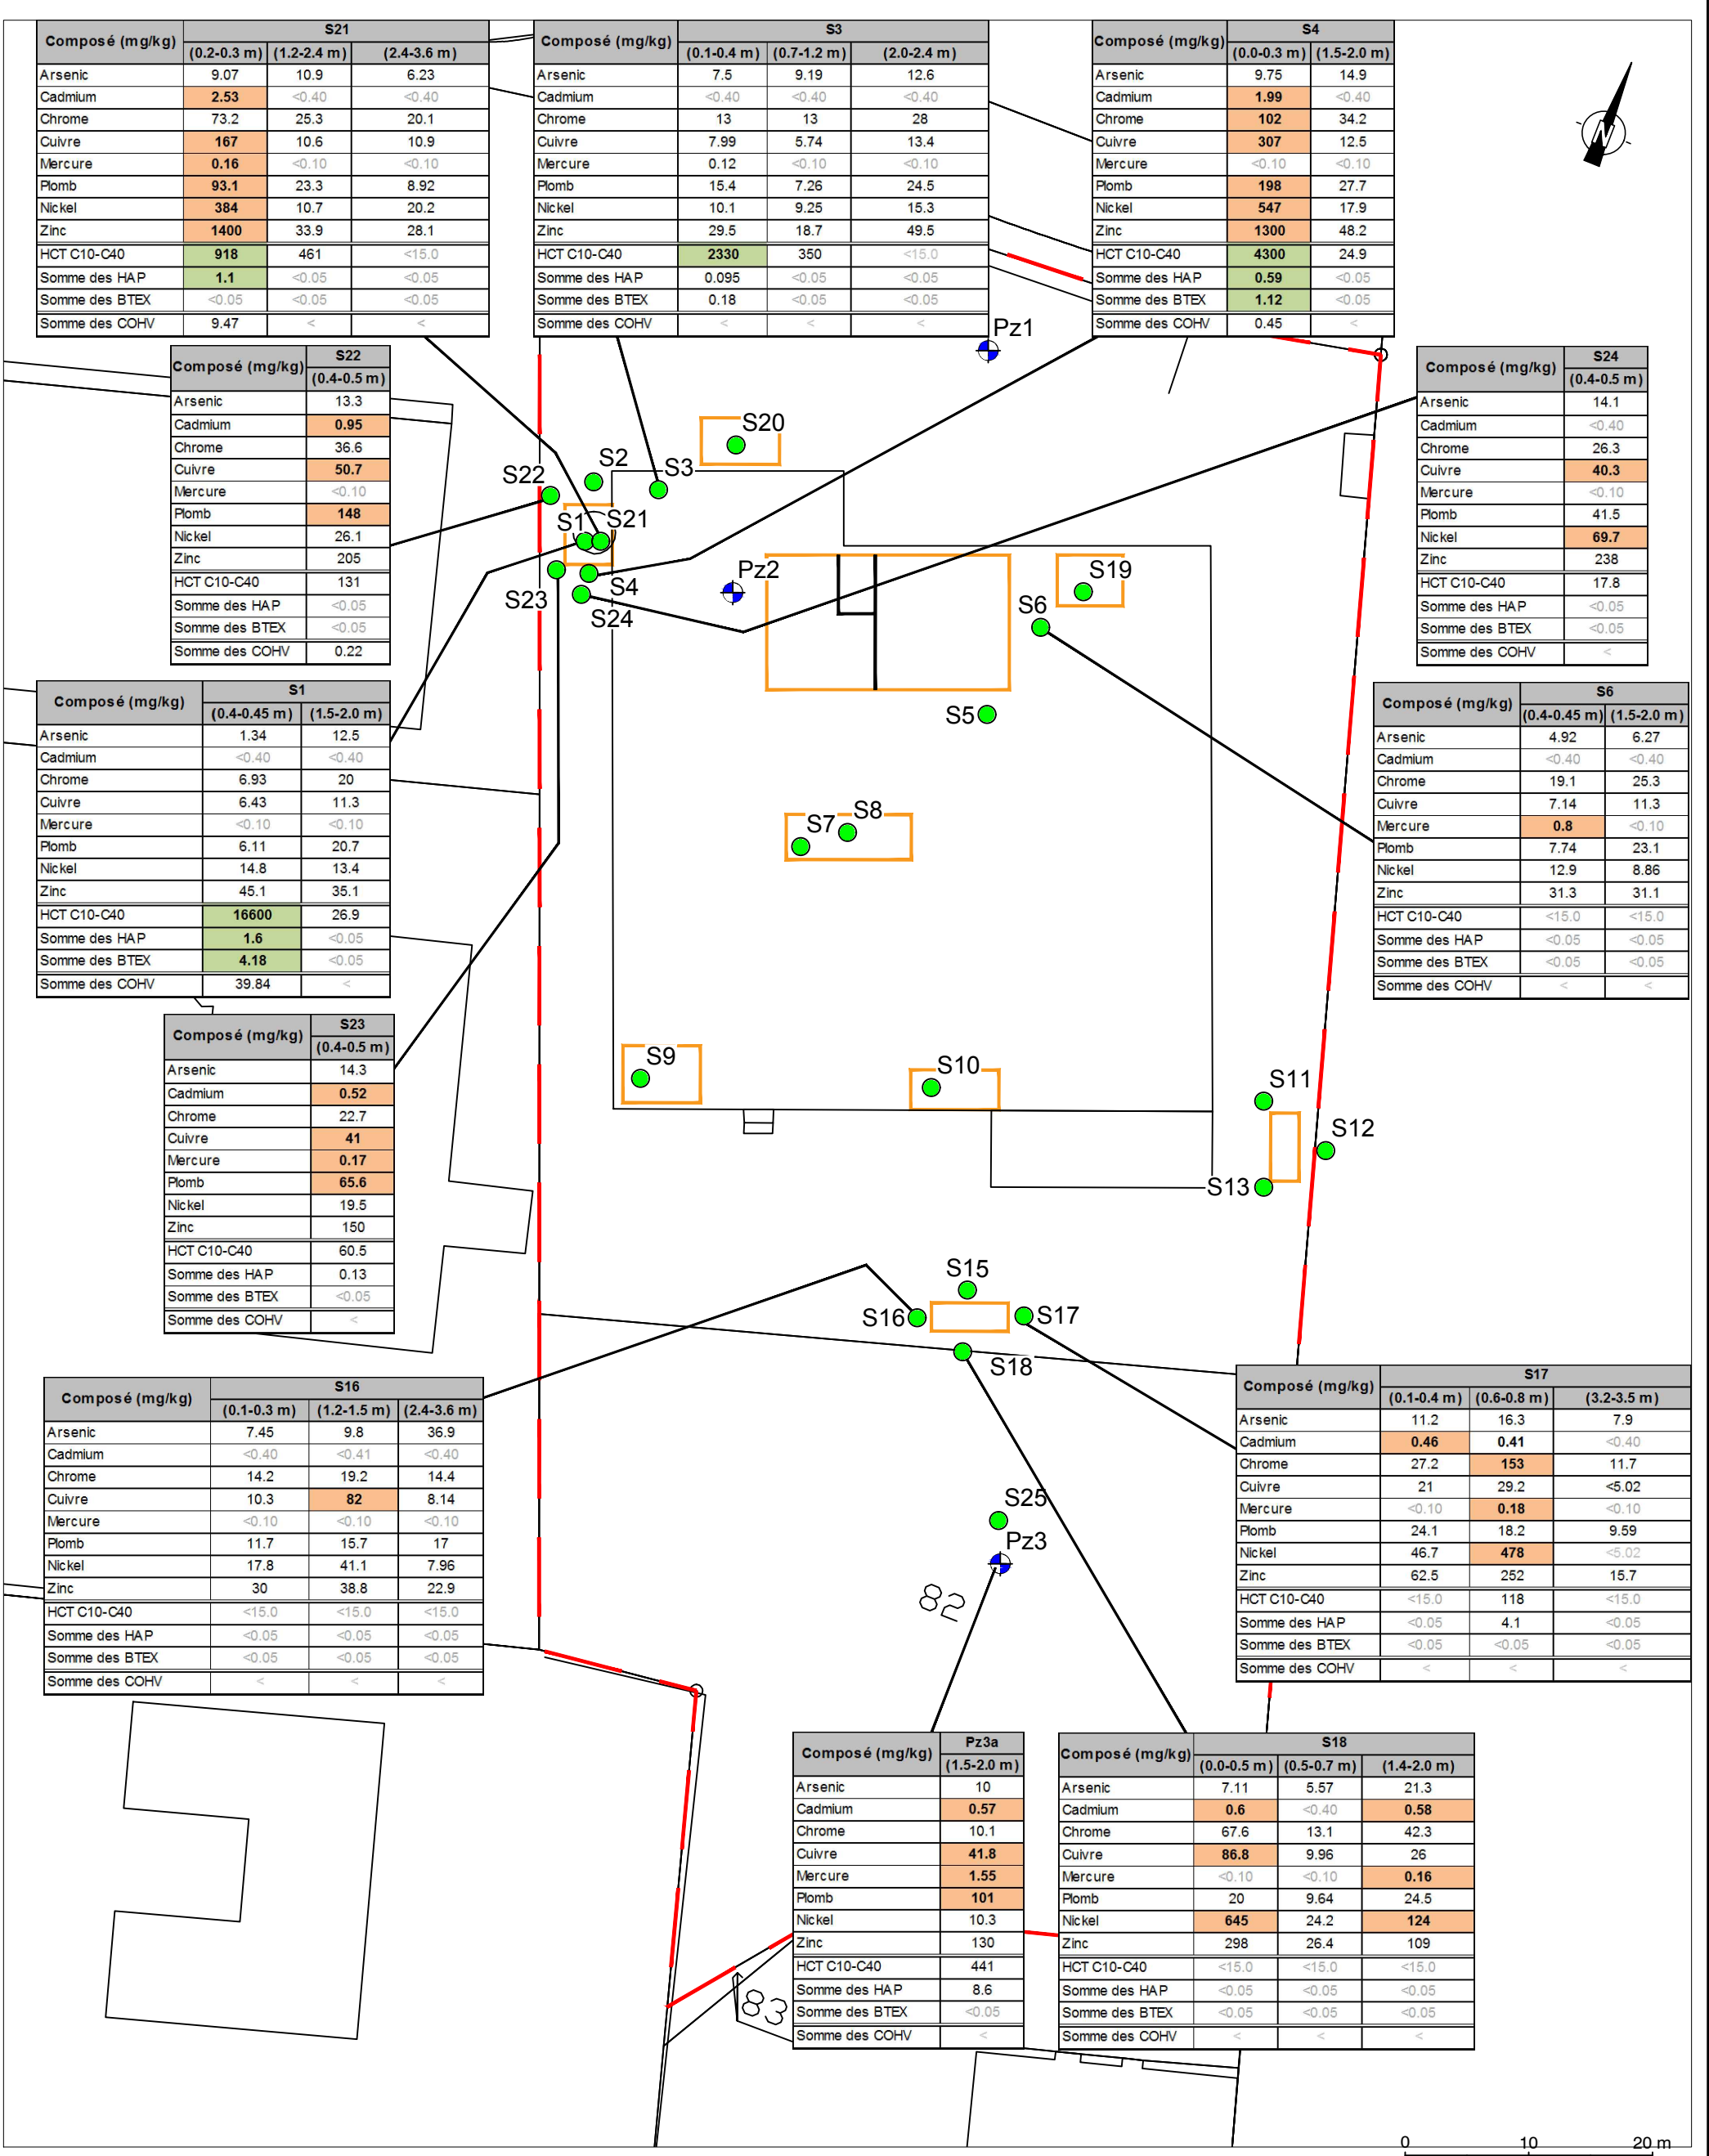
| Composé (mg/kg) | S21 (0.2-0.3 m) | S21 (1.2-2.4 m) | S21 (2.4-3.6 m) |
|---|---|---|---|
| Arsenic | 9.07 | 10.9 | 6.23 |
| Cadmium | 2.53 | <0.40 | <0.40 |
| Chrome | 73.2 | 25.3 | 20.1 |
| Cuivre | 167 | 10.6 | 10.9 |
| Mercure | 0.16 | <0.10 | <0.10 |
| Plomb | 93.1 | 23.3 | 8.92 |
| Nickel | 384 | 10.7 | 20.2 |
| Zinc | 1400 | 33.9 | 28.1 |
| HCT C10-C40 | 918 | 461 | <15.0 |
| Somme des HAP | 1.1 | <0.05 | <0.05 |
| Somme des BTEX | <0.05 | <0.05 | <0.05 |
| Somme des COHV | 9.47 | < | < |

| Composé (mg/kg) | S3 (0.1-0.4 m) | S3 (0.7-1.2 m) | S3 (2.0-2.4 m) |
|---|---|---|---|
| Arsenic | 7.5 | 9.19 | 12.6 |
| Cadmium | <0.40 | <0.40 | <0.40 |
| Chrome | 13 | 13 | 28 |
| Cuivre | 7.99 | 5.74 | 13.4 |
| Mercure | 0.12 | <0.10 | <0.10 |
| Plomb | 15.4 | 7.26 | 24.5 |
| Nickel | 10.1 | 9.25 | 15.3 |
| Zinc | 29.5 | 18.7 | 49.5 |
| HCT C10-C40 | 2330 | 350 | <15.0 |
| Somme des HAP | 0.095 | <0.05 | <0.05 |
| Somme des BTEX | 0.18 | <0.05 | <0.05 |
| Somme des COHV | < | < | < |

| Composé (mg/kg) | S4 (0.0-0.3 m) | S4 (1.5-2.0 m) |
|---|---|---|
| Arsenic | 9.75 | 14.9 |
| Cadmium | 1.99 | <0.40 |
| Chrome | 102 | 34.2 |
| Cuivre | 307 | 12.5 |
| Mercure | <0.10 | <0.10 |
| Plomb | 198 | 27.7 |
| Nickel | 547 | 17.9 |
| Zinc | 1300 | 48.2 |
| HCT C10-C40 | 4300 | 24.9 |
| Somme des HAP | 0.59 | <0.05 |
| Somme des BTEX | 1.12 | <0.05 |
| Somme des COHV | 0.45 | < |

| Composé (mg/kg) | S22 (0.4-0.5 m) |
|---|---|
| Arsenic | 13.3 |
| Cadmium | 0.95 |
| Chrome | 36.6 |
| Cuivre | 50.7 |
| Mercure | <0.10 |
| Plomb | 148 |
| Nickel | 26.1 |
| Zinc | 205 |
| HCT C10-C40 | 131 |
| Somme des HAP | <0.05 |
| Somme des BTEX | <0.05 |
| Somme des COHV | 0.22 |

| Composé (mg/kg) | S24 (0.4-0.5 m) |
|---|---|
| Arsenic | 14.1 |
| Cadmium | <0.40 |
| Chrome | 26.3 |
| Cuivre | 40.3 |
| Mercure | <0.10 |
| Plomb | 41.5 |
| Nickel | 69.7 |
| Zinc | 238 |
| HCT C10-C40 | 17.8 |
| Somme des HAP | <0.05 |
| Somme des BTEX | <0.05 |
| Somme des COHV | < |

| Composé (mg/kg) | S1 (0.4-0.45 m) | S1 (1.5-2.0 m) |
|---|---|---|
| Arsenic | 1.34 | 12.5 |
| Cadmium | <0.40 | <0.40 |
| Chrome | 6.93 | 20 |
| Cuivre | 6.43 | 11.3 |
| Mercure | <0.10 | <0.10 |
| Plomb | 6.11 | 20.7 |
| Nickel | 14.8 | 13.4 |
| Zinc | 45.1 | 35.1 |
| HCT C10-C40 | 16600 | 26.9 |
| Somme des HAP | 1.6 | <0.05 |
| Somme des BTEX | 4.18 | <0.05 |
| Somme des COHV | 39.84 | < |

| Composé (mg/kg) | S6 (0.4-0.45 m) | S6 (1.5-2.0 m) |
|---|---|---|
| Arsenic | 4.92 | 6.27 |
| Cadmium | <0.40 | <0.40 |
| Chrome | 19.1 | 25.3 |
| Cuivre | 7.14 | 11.3 |
| Mercure | 0.8 | <0.10 |
| Plomb | 7.74 | 23.1 |
| Nickel | 12.9 | 8.86 |
| Zinc | 31.3 | 31.1 |
| HCT C10-C40 | <15.0 | <15.0 |
| Somme des HAP | <0.05 | <0.05 |
| Somme des BTEX | <0.05 | <0.05 |
| Somme des COHV | < | < |

| Composé (mg/kg) | S23 (0.4-0.5 m) |
|---|---|
| Arsenic | 14.3 |
| Cadmium | 0.52 |
| Chrome | 22.7 |
| Cuivre | 41 |
| Mercure | 0.17 |
| Plomb | 65.6 |
| Nickel | 19.5 |
| Zinc | 150 |
| HCT C10-C40 | 60.5 |
| Somme des HAP | 0.13 |
| Somme des BTEX | <0.05 |
| Somme des COHV | < |

| Composé (mg/kg) | S16 (0.1-0.3 m) | S16 (1.2-1.5 m) | S16 (2.4-3.6 m) |
|---|---|---|---|
| Arsenic | 7.45 | 9.8 | 36.9 |
| Cadmium | <0.40 | <0.41 | <0.40 |
| Chrome | 14.2 | 19.2 | 14.4 |
| Cuivre | 10.3 | 82 | 8.14 |
| Mercure | <0.10 | <0.10 | <0.10 |
| Plomb | 11.7 | 15.7 | 17 |
| Nickel | 17.8 | 41.1 | 7.96 |
| Zinc | 30 | 38.8 | 22.9 |
| HCT C10-C40 | <15.0 | <15.0 | <15.0 |
| Somme des HAP | <0.05 | <0.05 | <0.05 |
| Somme des BTEX | <0.05 | <0.05 | <0.05 |
| Somme des COHV | < | < | < |

| Composé (mg/kg) | S17 (0.1-0.4 m) | S17 (0.6-0.8 m) | S17 (3.2-3.5 m) |
|---|---|---|---|
| Arsenic | 11.2 | 16.3 | 7.9 |
| Cadmium | 0.46 | 0.41 | <0.40 |
| Chrome | 27.2 | 153 | 11.7 |
| Cuivre | 21 | 29.2 | <5.02 |
| Mercure | <0.10 | 0.18 | <0.10 |
| Plomb | 24.1 | 18.2 | 9.59 |
| Nickel | 46.7 | 478 | <5.02 |
| Zinc | 62.5 | 252 | 15.7 |
| HCT C10-C40 | <15.0 | 118 | <15.0 |
| Somme des HAP | <0.05 | 4.1 | <0.05 |
| Somme des BTEX | <0.05 | <0.05 | <0.05 |
| Somme des COHV | < | < | < |

| Composé (mg/kg) | Pz3a (1.5-2.0 m) |
|---|---|
| Arsenic | 10 |
| Cadmium | 0.57 |
| Chrome | 10.1 |
| Cuivre | 41.8 |
| Mercure | 1.55 |
| Plomb | 101 |
| Nickel | 10.3 |
| Zinc | 130 |
| HCT C10-C40 | 441 |
| Somme des HAP | 8.6 |
| Somme des BTEX | <0.05 |
| Somme des COHV | < |

| Composé (mg/kg) | S18 (0.0-0.5 m) | S18 (0.5-0.7 m) | S18 (1.4-2.0 m) |
|---|---|---|---|
| Arsenic | 7.11 | 5.57 | 21.3 |
| Cadmium | 0.6 | <0.40 | 0.58 |
| Chrome | 67.6 | 13.1 | 42.3 |
| Cuivre | 86.8 | 9.96 | 26 |
| Mercure | <0.10 | <0.10 | 0.16 |
| Plomb | 20 | 9.64 | 24.5 |
| Nickel | 645 | 24.2 | 124 |
| Zinc | 298 | 26.4 | 109 |
| HCT C10-C40 | <15.0 | <15.0 | <15.0 |
| Somme des HAP | <0.05 | <0.05 | <0.05 |
| Somme des BTEX | <0.05 | <0.05 | <0.05 |
| Somme des COHV | < | < | < |

N
Pz1 S20 S22 S2 S3 S1 S21 S23 S4 S24 Pz2 S19 S6 S5 S7 S8 S9 S10 S11 S12 S13 S15 S16 S17 S18 S25 Pz3 82 83
0 10 20 m